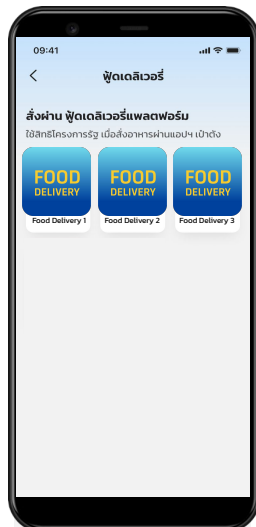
09:41

<

ฟู้ดเดลิเวอรี่

สั่งผ่าน ฟู้ดเดลิเวอรี่แพลตฟอร์ม

ใช้สิทธิโครงการรัฐ เมื่อสั่งอาหารผ่านแอปฯ เป๋าตัง

FOOD DELIVERY

Food Delivery 1

FOOD DELIVERY

Food Delivery 2

FOOD DELIVERY

Food Delivery 3